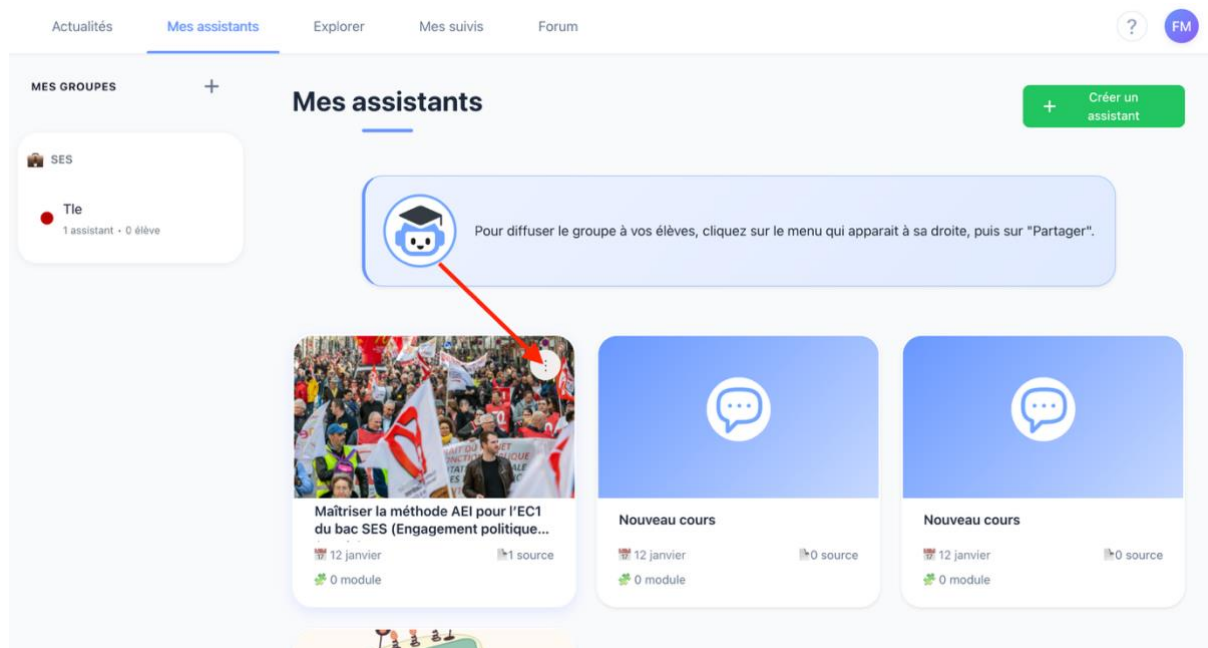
Actualités Mes assistants Explorer Mes suivis Forum

? FM

MES GROUPES +

SES

Tle
1 assistant • 0 élève

Mes assistants

+ Créer un assistant

Pour diffuser le groupe à vos élèves, cliquez sur le menu qui apparait à sa droite, puis sur "Partager".

Maîtriser la méthode AEI pour l'EC1 du bac SES (Engagement politique...
12 janvier 1 source
0 module

Nouveau cours
12 janvier 0 source
0 module

Nouveau cours
12 janvier 0 source
0 module